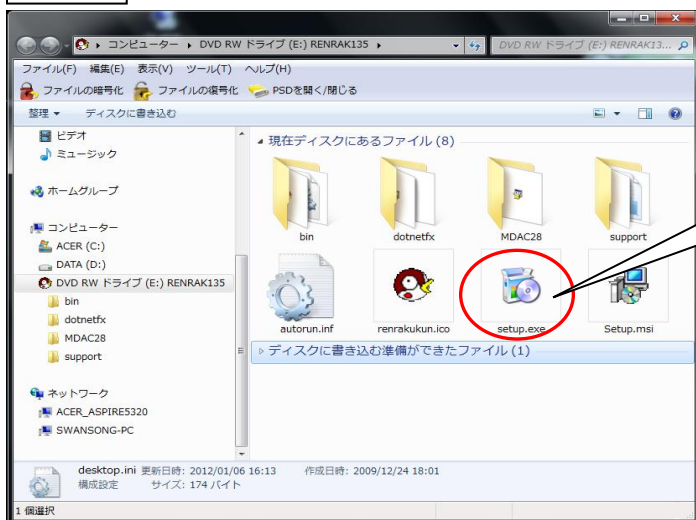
コンピューター ▸ DVD RW ドライブ (E:) RENRAK135 ▸

DVD RW ドライブ (E:) RENRAK13...

ファイル(F) 編集(E) 表示(V) ツール(T) ヘルプ(H)

ファイルの暗号化 ファイルの復号化 PSDを開く/閉じる

整理 ▾ ディスクに書き込む

ビデオ
ミュージック

ホームグループ

コンピューター
ACER (C:)
DATA (D:)
DVD RW ドライブ (E:) RENRAK135
bin
dotnetfx
MDAC28
support

ネットワーク
ACER_ASPIRE5320
SWANSONG-PC

現在ディスクにあるファイル (8)

bin
dotnetfx
MDAC28
support
autorun.inf
renrakukun.ico
setup.exe
Setup.msi

ディスクに書き込む準備ができたファイル (1)

desktop.ini 更新日時: 2012/01/06 16:13 作成日時: 2009/12/24 18:01
構成設定 サイズ: 174 バイト

1 個選択